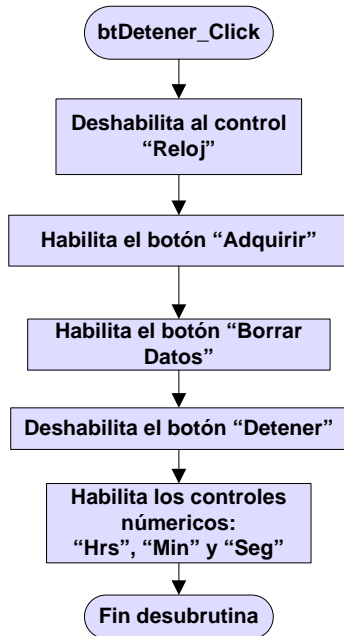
btDetener_Click

Deshabilita al control “Reloj”

Habilita el botón “Adquirir”

Habilita el botón “Borrar Datos”

Deshabilita el botón “Detener”

Habilita los controles númericos: “Hrs”, “Min” y “Seg”

Fin desubrutina